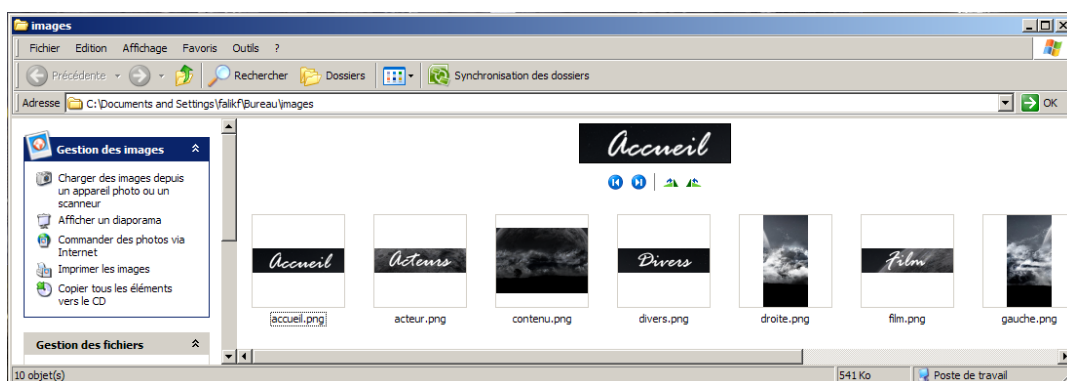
images

Fichier Edition Affichage Favoris Outils ?

Précédente Rechercher Dossiers Synchronisation des dossiers

Adresse C:\Documents and Settings\falikf\Bureau\images OK

Gestion des images

Charger des images depuis un appareil photo ou un scanneur
Afficher un diaporama
Commander des photos via Internet
Imprimer les images
Copier tous les éléments vers le CD

Gestion des fichiers

Accueil

Accueil
accueil.png
Acteurs
acteur.png
contenu.png
Divers
divers.png
droite.png
Film
film.png
gauche.png

10 objet(s) 541 Ko Poste de travail